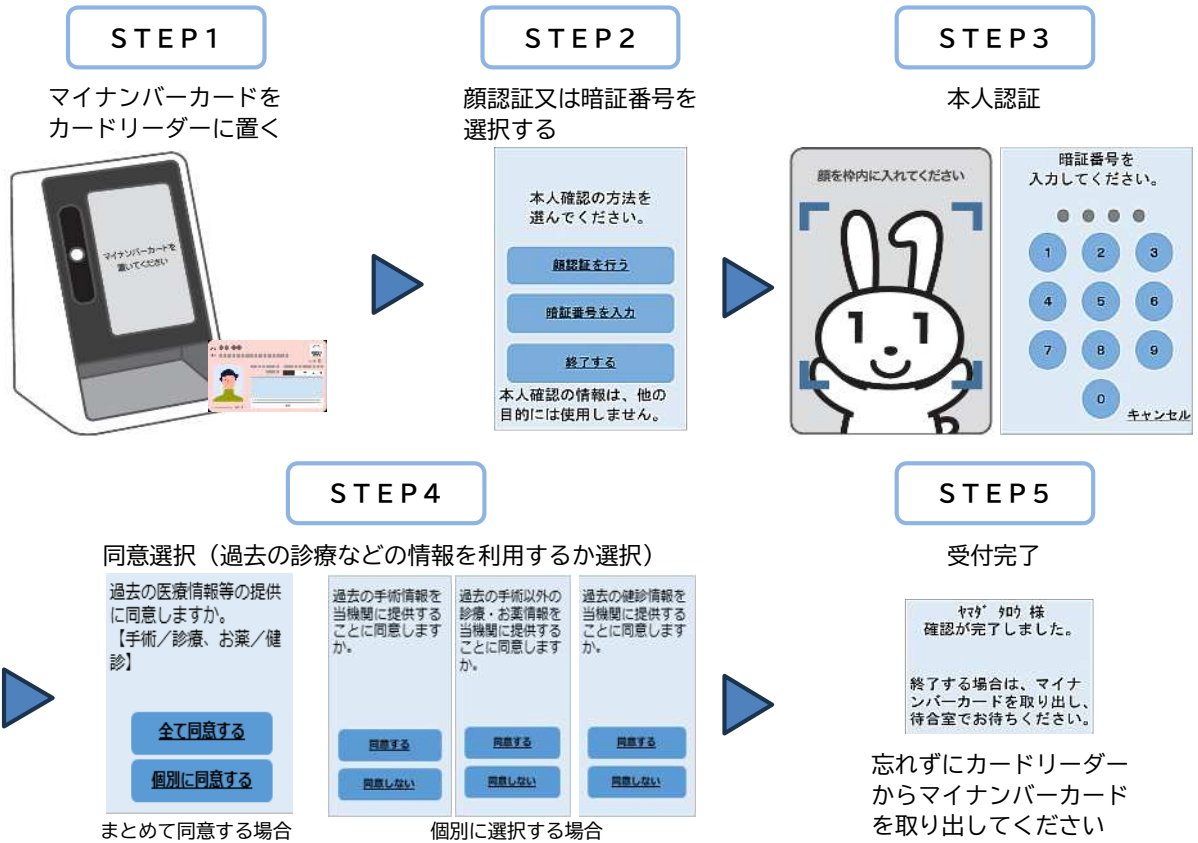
STEP1

マイナンバーカードをカードリーダーに置く

マイナンバーカードを置いてください

STEP2

顔認証又は暗証番号を選択する

本人確認の方法を選んでください。

顔認証を行う

暗証番号を入力

終了する

本人確認の情報は、他の目的には使用しません。

STEP3

本人認証

顔を枠内に入れてください

暗証番号を入力してください。

1 2 3 4 5 6 7 8 9 0

キャンセル

STEP4

同意選択（過去の診療などの情報を利用するか選択）

過去の医療情報等の提供に同意しますか。【手術／診療、お薬／健診】

全て同意する

個別に同意する

まとめて同意する場合

過去の手術情報を当機関に提供することに同意しますか。

同意する

同意しない

過去の手術以外の診療・お薬情報を当機関に提供することに同意しますか。

同意する

同意しない

過去の健診情報を当機関に提供することに同意しますか。

同意する

同意しない

個別に選択する場合

STEP5

受付完了

ﾔﾏﾀﾞ ﾀﾛｳ 様
確認が完了しました。

終了する場合は、マイナンバーカードを取り出し、待合室でお待ちください。

忘れずにカードリーダーからマイナンバーカードを取り出してください